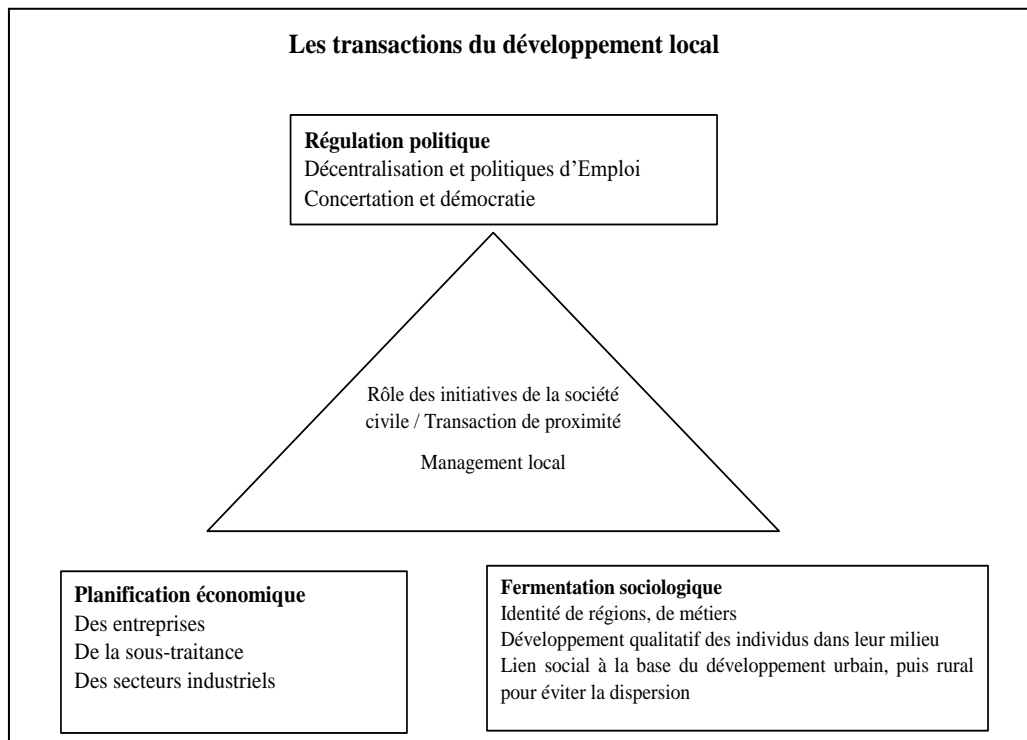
**Les transactions du développement local**

**Régulation politique**
Décentralisation et politiques d'Emploi
Concertation et démocratie

Rôle des initiatives de la société civile / Transaction de proximité

Management local

**Planification économique**
Des entreprises
De la sous-traitance
Des secteurs industriels

**Fermentation sociologique**
Identité de régions, de métiers
Développement qualitatif des individus dans leur milieu
Lien social à la base du développement urbain, puis rural pour éviter la dispersion